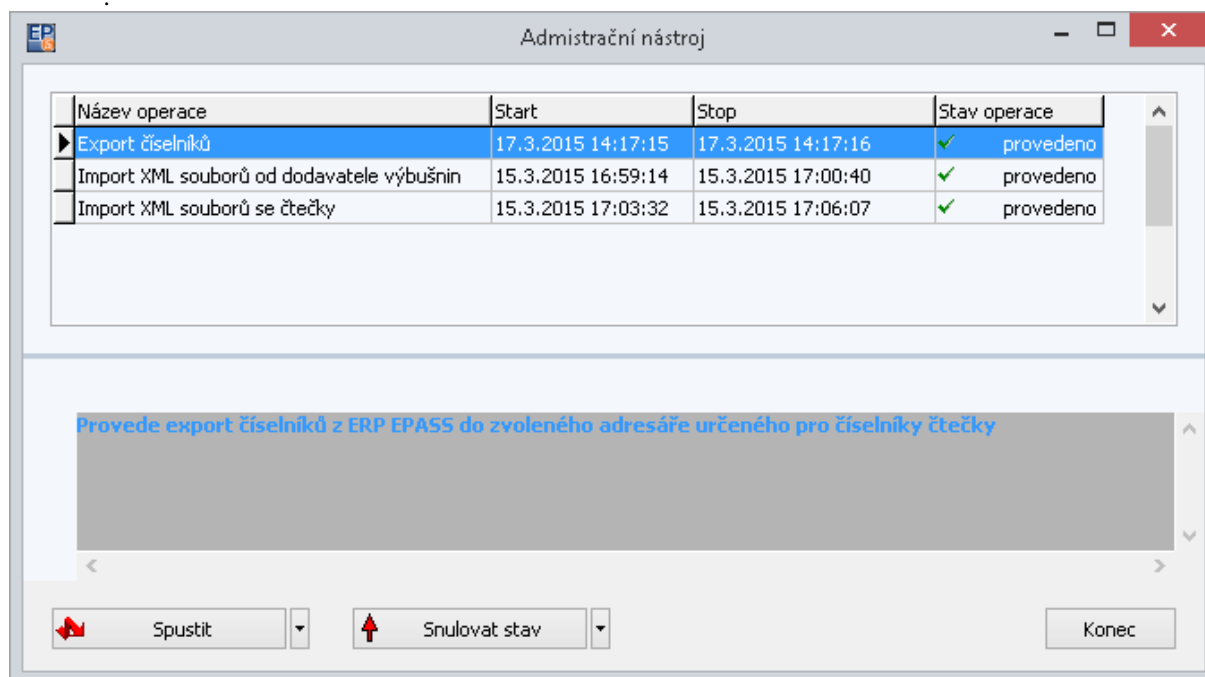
EP

Admistrační nástroj

| Název operace | Start | Stop | Stav operace |
|---|---|---|---|
| Export číselníků | 17.3.2015 14:17:15 | 17.3.2015 14:17:16 | provedeno |
| Import XML souborů od dodavatele výbušnin | 15.3.2015 16:59:14 | 15.3.2015 17:00:40 | provedeno |
| Import XML souborů se čtečky | 15.3.2015 17:03:32 | 15.3.2015 17:06:07 | provedeno |

Provede export číselníků z ERP EPASS do zvoleného adresáře určeného pro číselníky čtečky

Spustit

Snulovat stav

Konec